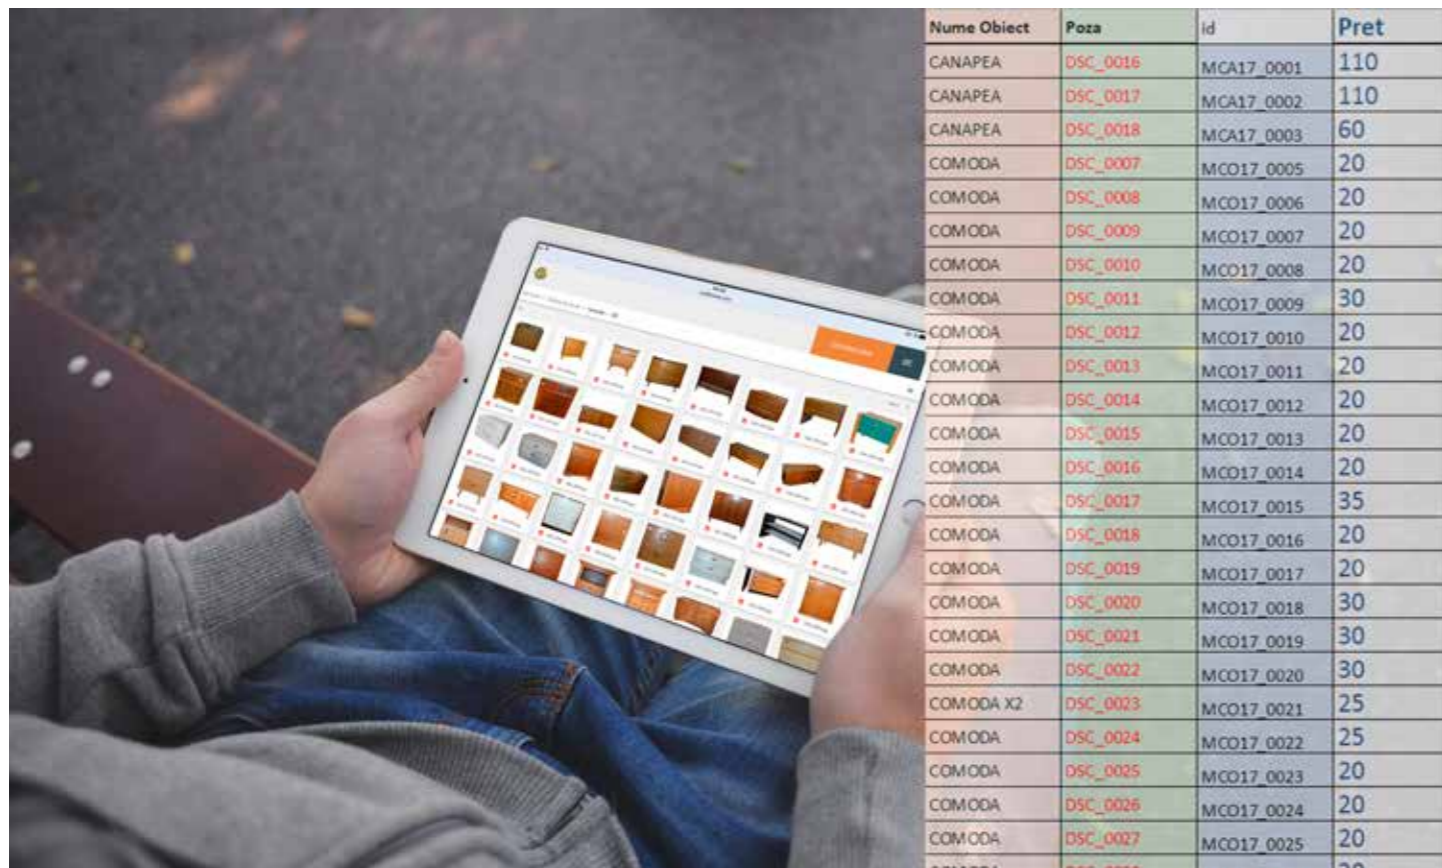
| Nume Obiect | Poza | id | Pret |
|---|---|---|---|
| CANAPEA | DSC_0016 | MCA17_0001 | 110 |
| CANAPEA | DSC_0017 | MCA17_0002 | 110 |
| CANAPEA | DSC_0018 | MCA17_0003 | 60 |
| COMODA | DSC_0007 | MCO17_0005 | 20 |
| COMODA | DSC_0008 | MCO17_0006 | 20 |
| COMODA | DSC_0009 | MCO17_0007 | 20 |
| COMODA | DSC_0010 | MCO17_0008 | 20 |
| COMODA | DSC_0011 | MCO17_0009 | 30 |
| COMODA | DSC_0012 | MCO17_0010 | 20 |
| COMODA | DSC_0013 | MCO17_0011 | 20 |
| COMODA | DSC_0014 | MCO17_0012 | 20 |
| COMODA | DSC_0015 | MCO17_0013 | 20 |
| COMODA | DSC_0016 | MCO17_0014 | 20 |
| COMODA | DSC_0017 | MCO17_0015 | 35 |
| COMODA | DSC_0018 | MCO17_0016 | 20 |
| COMODA | DSC_0019 | MCO17_0017 | 20 |
| COMODA | DSC_0020 | MCO17_0018 | 30 |
| COMODA | DSC_0021 | MCO17_0019 | 30 |
| COMODA | DSC_0022 | MCO17_0020 | 30 |
| COMODA X2 | DSC_0023 | MCO17_0021 | 25 |
| COMODA | DSC_0024 | MCO17_0022 | 25 |
| COMODA | DSC_0025 | MCO17_0023 | 20 |
| COMODA | DSC_0026 | MCO17_0024 | 20 |
| COMODA | DSC_0027 | MCO17_0025 | 20 |